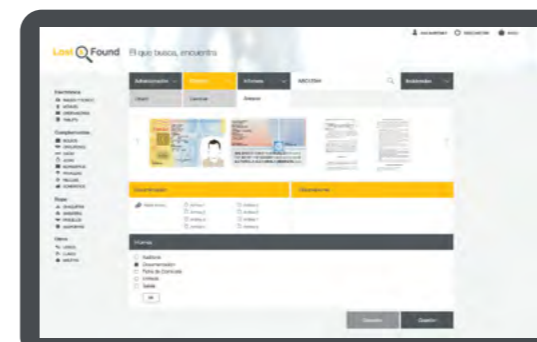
Lost Found El que busca, encuentra

Administración | Objetos | Informes | ABC1234 | Avanzadas

Objeto | Cancelar | Detalles

Documentación | Observaciones

Usuarios
Documentación
Pieza de Coche
Artículo
Varios

OK

Cancelar | Guardar